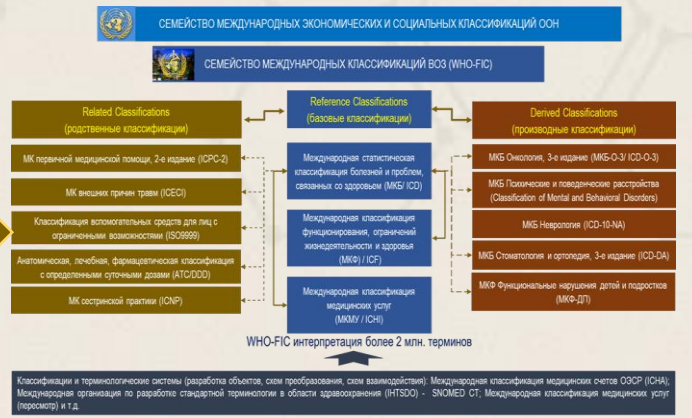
СЕМЕЙСТВО МЕЖДУНАРОДНЫХ ЭКОНОМИЧЕСКИХ И СОЦИАЛЬНЫХ КЛАССИФИКАЦИЙ ООН

СЕМЕЙСТВО МЕЖДУНАРОДНЫХ КЛАССИФИКАЦИЙ ВОЗ (WHO-FIC)

Related Classifications
(родственные классификации)

МК первичной медицинской помощи, 2-е издание (ICPC-2)

МК внешних причин травм (ICECI)

Классификация вспомогательных средств для лиц с ограниченными возможностями (ISO9999)

Анатомическая, лечебная, фармацевтическая классификация с определенными суточными дозами (ATC/DDD)

МК сестринской практики (ICNP)

Reference Classifications
(базовые классификации)

Международная статистическая классификация болезней и проблем, связанных со здоровьем (МКБ/ ICD)

Международная классификация функционирования, ограничений жизнедеятельности и здоровья (МКФ) / ICF

Международная классификация медицинских услуг (МКМУ / ICHI)

Derived Classifications
(производные классификации)

МКБ Онкология, 3-е издание (МКБ-О-3/ ICD-O-3)

МКБ Психические и поведенческие расстройства (Classification of Mental and Behavioral Disorders)

МКБ Неврология (ICD-10-NA)

МКБ Стоматология и ортопедия, 3-е издание (ICD-DA)

МКФ Функциональные нарушения детей и подростков (МКФ-ДП)

WHO-FIC интерпретация более 2 млн. терминов

Классификации и терминологические системы (разработка объектов, схем преобразования, схем взаимодействия): Международная классификация медицинских счетов ОЭСР (ICHA); Международная организация по разработке стандартной терминологии в области здравоохранения (IHTSDO) - SNOMED CT; Международная классификация медицинских услуг (пересмотр) и т.д.